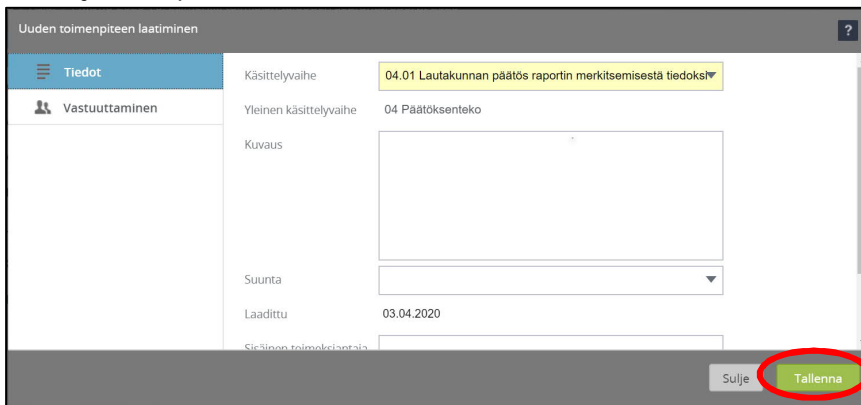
Uuden toimenpiteen laatiminen

?

Tiedot

Vastuuttaminen

Käsittelyvaihe

04.01 Lautakunnan päätös raportin merkitsemisestä tiedoksi

Yleinen käsittelyvaihe

04 Päätöksenteko

Kuvaus

Suunta

Laadittu

03.04.2020

Sisäinen toimeksiantaja

Sulje

Tallenna